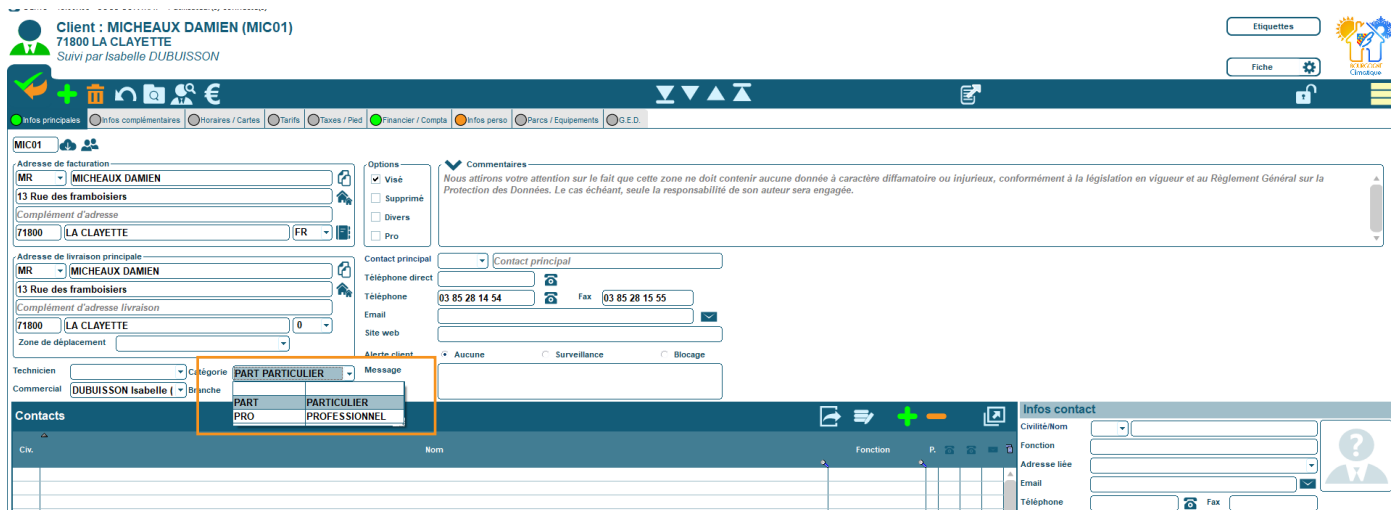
Client : MICHEAUX DAMIEN (MIC01)
71800 LA CLAYETTE
Suivi par Isabelle DUBUISSON

Etiquettes

Fiche

BOURGOGNE Climatique

Infos principales | Infos complémentaires | Horaires / Cartes | Tarifs | Taxes / Pied | Financier / Compta | Infos perso | Parcs / Equipements | G.E.D.

MIC01

Adresse de facturation
MR | MICHEAUX DAMIEN
13 Rue des framboisiers
Complément d'adresse
71800 | LA CLAYETTE | FR

Options
Visé
Supprimé
Divers
Pro

Commentaires
Nous attirons votre attention sur le fait que cette zone ne doit contenir aucune donnée à caractère diffamatoire ou injurieux, conformément à la législation en vigueur et au Règlement Général sur la Protection des Données. Le cas échéant, seule la responsabilité de son auteur sera engagée.

Adresse de livraison principale
MR | MICHEAUX DAMIEN
13 Rue des framboisiers
Complément d'adresse livraison
71800 | LA CLAYETTE | 0
Zone de déplacement

Contact principal | Contact principal
Téléphone direct
Téléphone | 03 85 28 14 54 | Fax | 03 85 28 15 55
Email
Site web
Alerte client | Aucune | Surveillance | Blocage
Message

Technicien
Catégorie | PART PARTICULIER
Commercial | DUBUISSON Isabelle ( | Branche

| | |
|---|---|
| PART | PARTICULIER |
| PRO | PROFESSIONNEL |

Contacts
Civ. | Nom | Fonction | P.

Infos contact
Civilité/Nom
Fonction
Adresse liée
Email
Téléphone | Fax